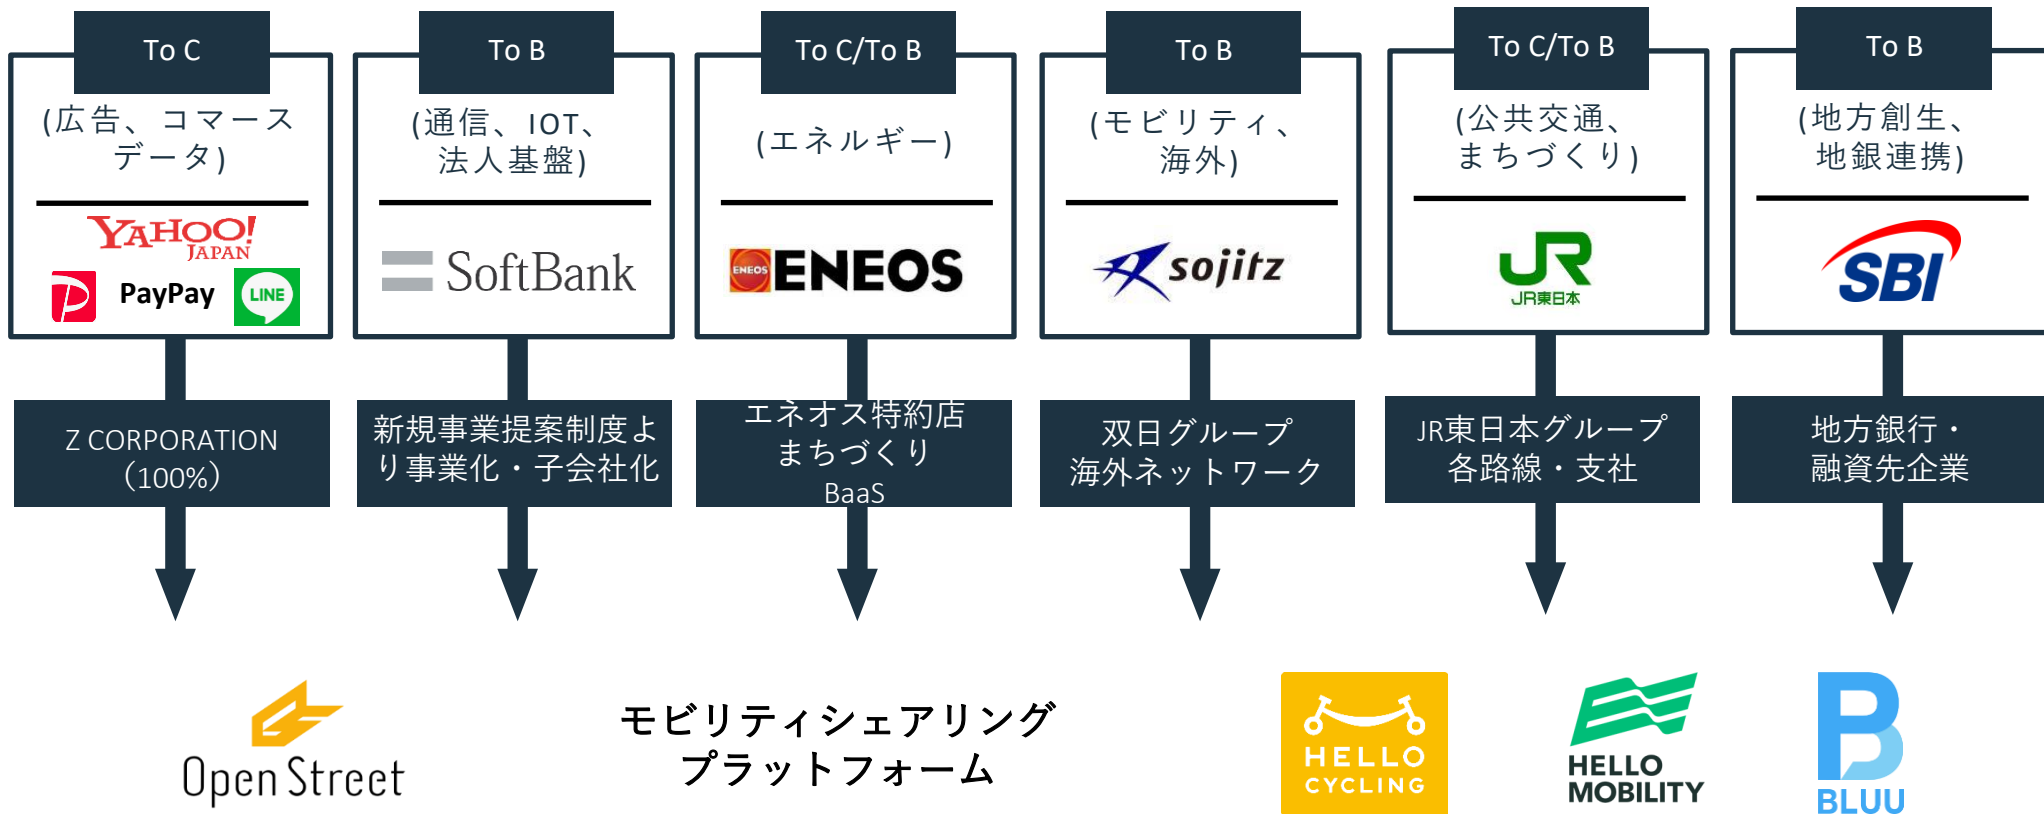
To C

(広告、コマース データ)

YAHOO! JAPAN

PayPay

LINE

Z CORPORATION (100%)

To B

(通信、IOT、法人基盤)

SoftBank

新規事業提案制度より事業化・子会社化

To C/To B

(エネルギー)

ENEOS ENEOS

エネオス特約店 まちづくり BaaS

To B

(モビリティ、海外)

sojitz

双日グループ 海外ネットワーク

To C/To B

(公共交通、まちづくり)

JR JR東日本

JR東日本グループ 各路線・支社

To B

(地方創生、地銀連携)

SBI

地方銀行・融資先企業

Open Street

モビリティシェアリング プラットフォーム

HELLO CYCLING

HELLO MOBILITY

BLUU